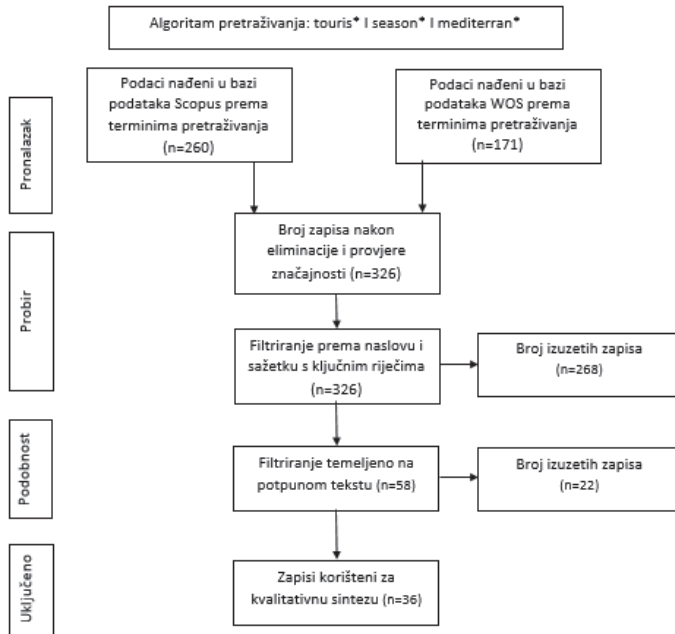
Algoritam pretraživanja: touris* I season* I mediterran*

Pronalazak

Podaci nađeni u bazi podataka Scopus prema terminima pretraživanja (n=260)

Podaci nađeni u bazi podataka WOS prema terminima pretraživanja (n=171)

Probir

Broj zapisa nakon eliminacije i provjere značajnosti (n=326)

Filtriranje prema naslovu i sažetku s ključnim riječima (n=326)

Broj izuzetih zapisa (n=268)

Podobnost

Filtriranje temeljeno na potpunom tekstu (n=58)

Broj izuzetih zapisa (n=22)

Uključeno

Zapisi korišteni za kvalitativnu sintezu (n=36)